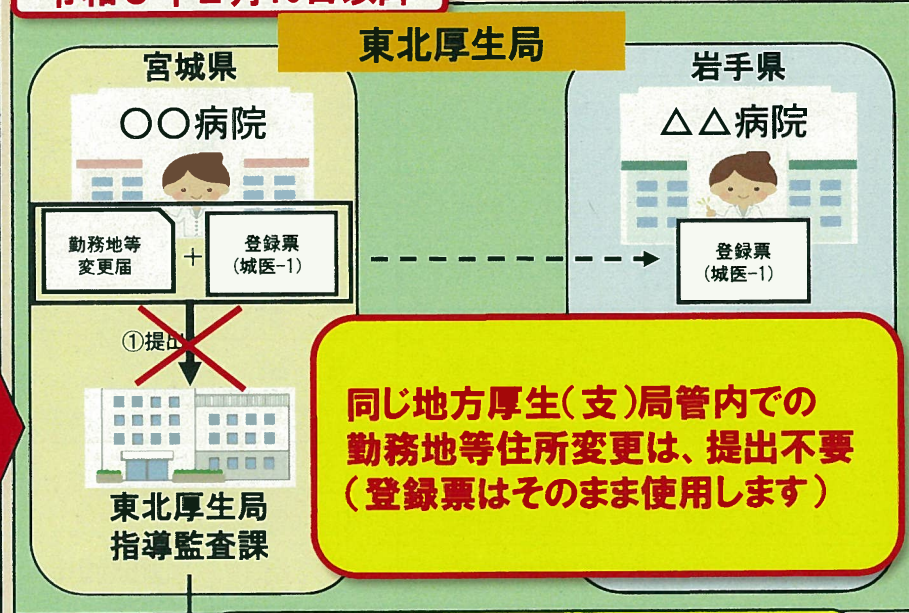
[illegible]

東北厚生局

宮城県

○○病院

勤務地等変更届

＋

登録票（城医-1）

①提出

東北厚生局
指導監査課

岩手県

△△病院

登録票（城医-1）

同じ地方厚生（支）局管内での勤務地等住所変更は、提出不要
（登録票はそのまま使用します）